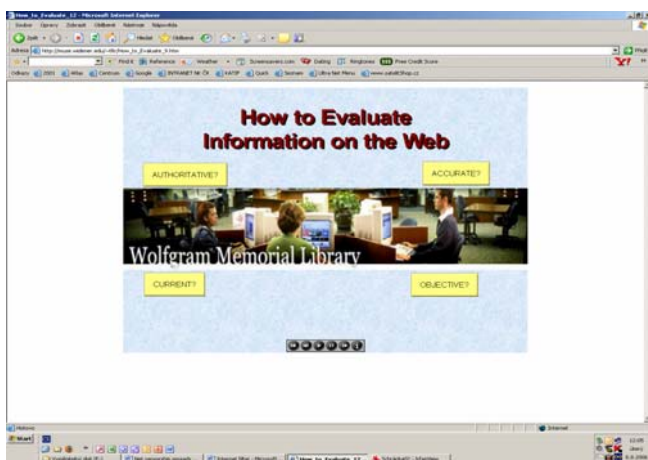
How_to_Evaluate_12 - Microsoft Internet Explorer

Soubor Úpravy Zobrazit Oblíbené Nástroje Nápověda

Zpět Hledat Oblíbené

Adresa http://muse.widener.edu/~tltr/How_to_Evaluate_9.htm

Hledat Reference Weather Screensavers.com Dating Ringtones Free Credit Score

Odkazy 2005 Atlas Centrum Google INTRANET NK ČR KATIF Quick Seznam Ultra fast Menu www.zakaltShop.cz

How to Evaluate Information on the Web

AUTHORITATIVE?

ACCURATE?

Wolfgram Memorial Library

CURRENT?

OBJECTIVE?

Hotovo

Internet

Start

How to Evaluate 12